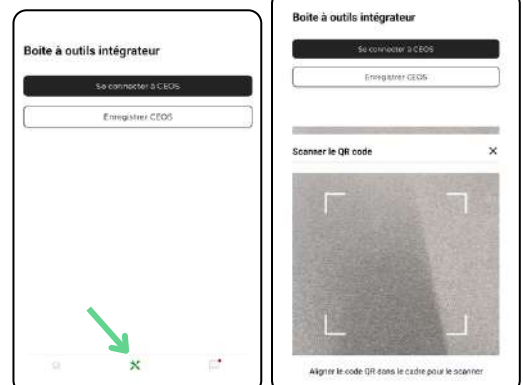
Boite à outils intégrateur

Se connecter à CEOS

Enregistrer CEOS

Boite à outils intégrateur

Se connecter à CEOS

Enregistrer CEOS

Scanner le QR code

×

Aligner le code QR dans le cadre pour le scanner